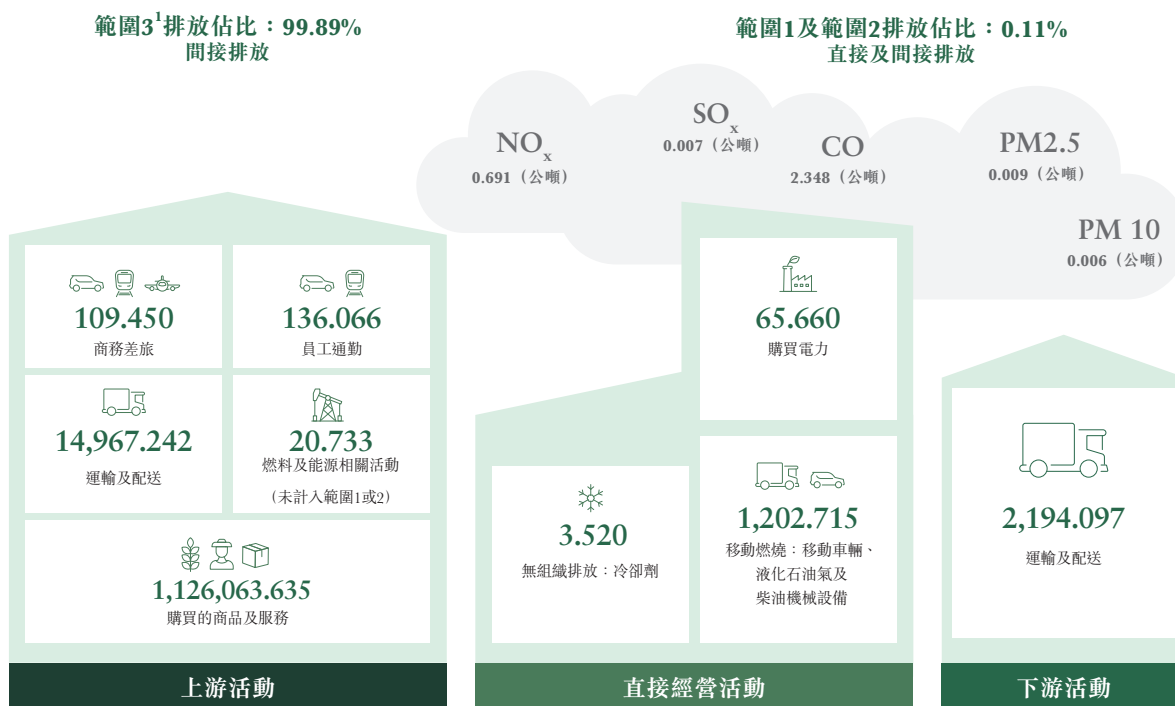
範圍3$^1$排放佔比：99.89%
間接排放

範圍1及範圍2排放佔比：0.11%
直接及間接排放

$NO_x$
0.691（公噸）

$SO_x$
0.007（公噸）

CO
2.348（公噸）

PM2.5
0.009（公噸）

PM 10
0.006（公噸）

109.450
商務差旅

136.066
員工通勤

14,967.242
運輸及配送

20.733
燃料及能源相關活動
（未計入範圍1或2）

1,126,063.635
購買的商品及服務

65.660
購買電力

3.520
無組織排放：冷卻劑

1,202.715
移動燃燒：移動車輛、液化石油氣及柴油機械設備

2,194.097
運輸及配送

上游活動

直接經營活動

下游活動